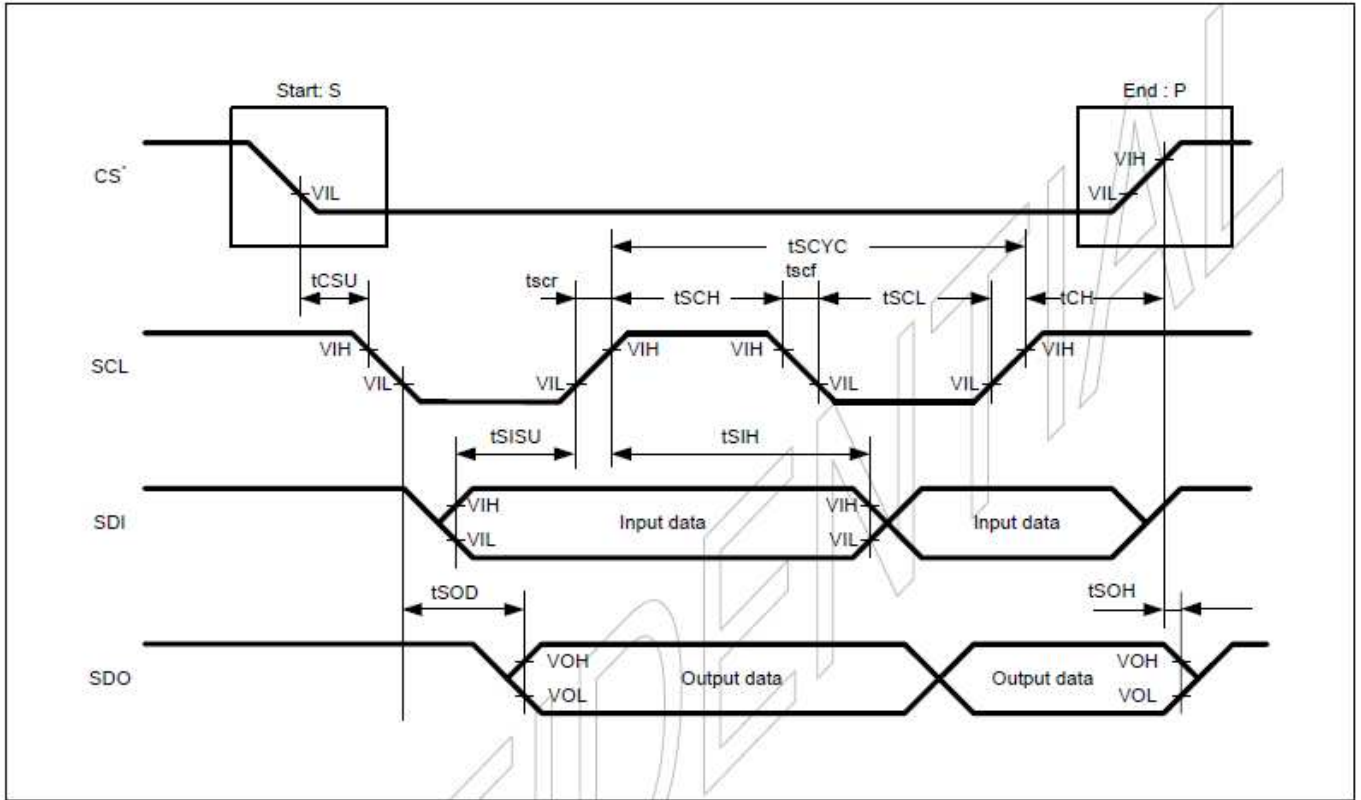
Start: S

End : P

CS*

VIL

VIH

VIL

tSCYC

tCSU

tscr

tSCH

tscf

tSCL

tCH

SCL

VIH

VIL

VIL

VIH

VIH

VIL

VIL

VIH

tSISU

tSIH

SDI

VIH

VIL

Input data

VIH

VIL

Input data

tSOD

tSOH

SDO

VOH

VOL

Output data

Output data

VOH

VOL

CONFIDENTIAL